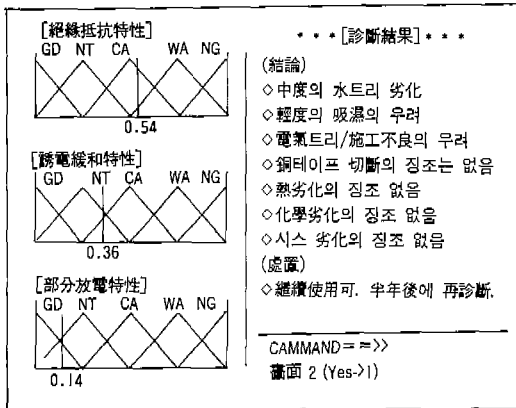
[絶緣抵抗特性]
GD NT CA WA NG
0.54

[誘電緩和特性]
GD NT CA WA NG
0.36

[部分放電特性]
GD NT CA WA NG
0.14

* * * [診斷結果] * * *

(結論)
◇中度의 水트리 劣化
◇輕度의 吸濕의 우려
◇電氣트리/施工不良의 우려
◇銅테이프 切斷의 징조는 없음
◇熱劣化의 징조 없음
◇化學劣化의 징조 없음
◇시스 劣化의 징조 없음
(處置)
◇繼續使用可. 半年後에 再診斷.

CAMMAND==>>
畵面 2 (Yes->1)